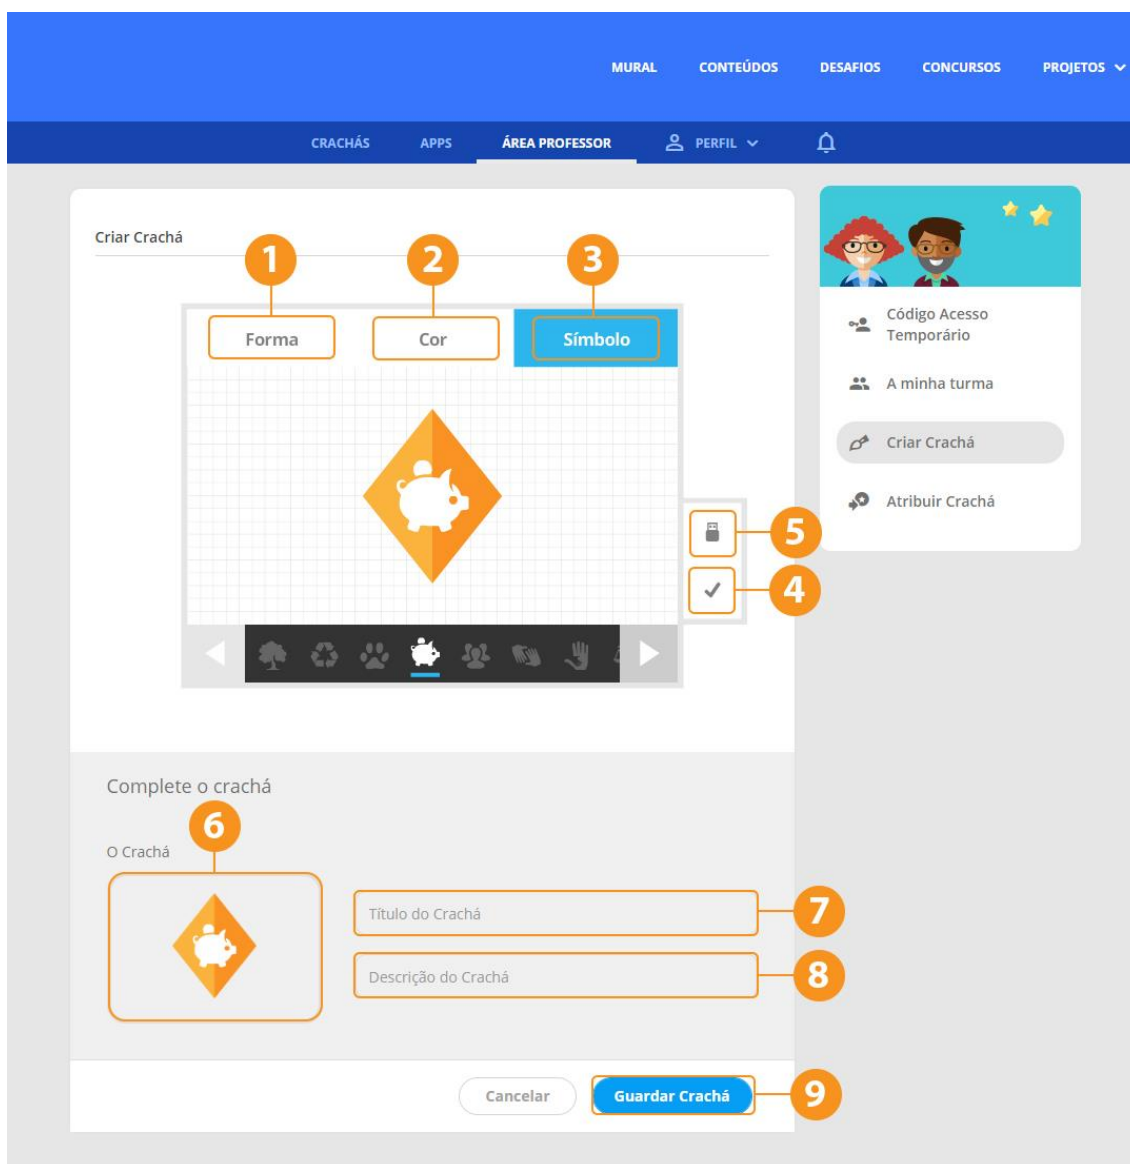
MURAL CONTEÚDOS DESAFIOS CONCURSOS PROJETOS

CRACHÁS APPS ÁREA PROFESSOR PERFIL

Criar Crachá

1 2 3

Forma Cor Símbolo

5

4

Código Acesso Temporário

A minha turma

Criar Crachá

Atribuir Crachá

Complete o crachá

6

O Crachá

Título do Crachá 7

Descrição do Crachá 8

Cancelar Guardar Crachá 9